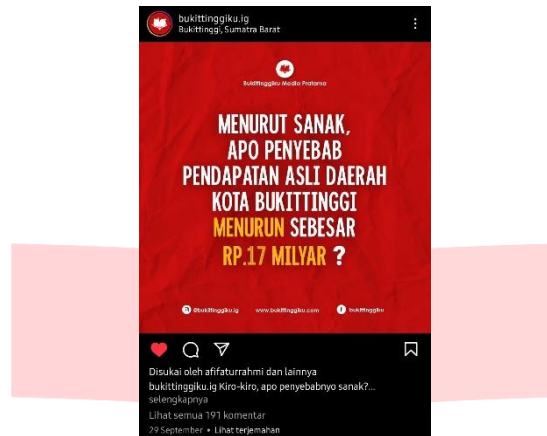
bukittinggiku.ig
Bukittinggi, Sumatra Barat

Bukittinggiku Media Pratama

MENURUT SANAK, APO PENYEBAB PENDAPATAN ASLI DAERAH KOTA BUKITTINGGI MENURUN SEBESAR RP.17 MILYAR ?

@bukittinggiku.ig www.bukittinggiku.com bukittinggiku

Disukai oleh afifaturrahmi dan lainnya
bukittinggiku.ig Kiro-kiro, apo penyebabnyo sanak?...
selengkapnya
Lihat semua 191 komentar
29 September • Lihat terjemahan